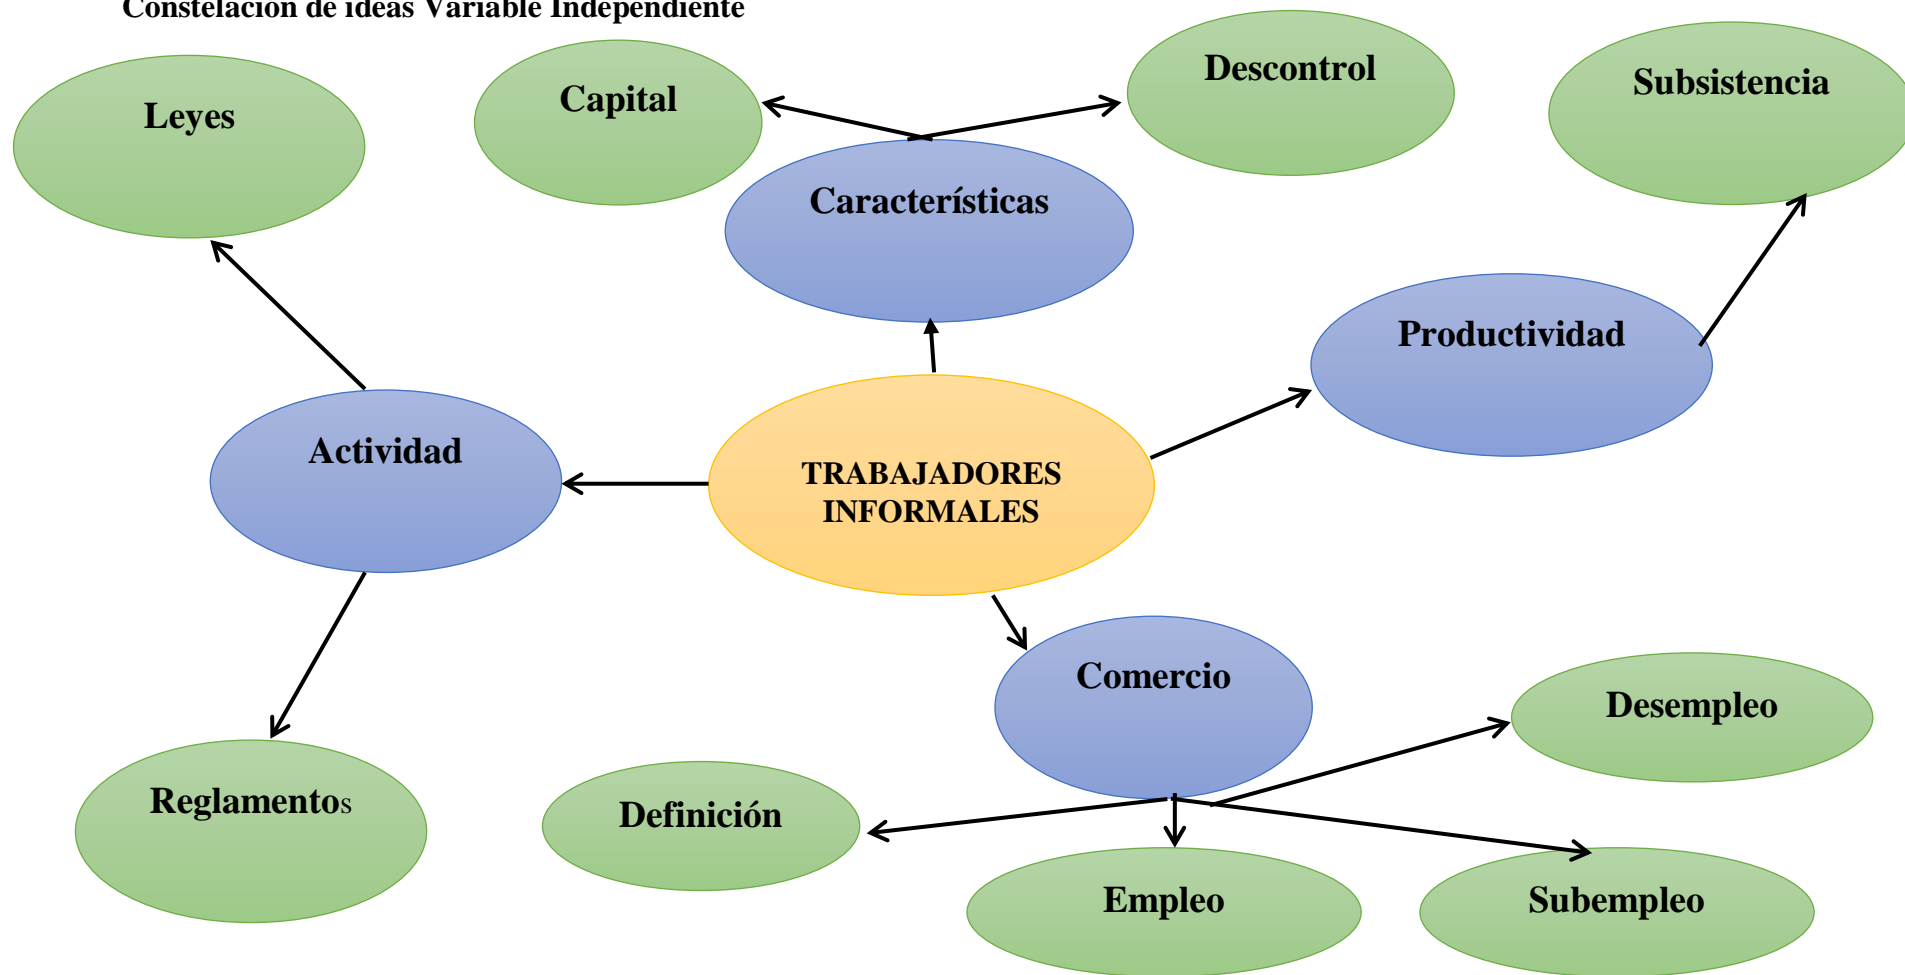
Constelación de ideas Variable Independiente

Leyes

Capital

Descontrol

Subsistencia

Características

Productividad

Actividad

TRABAJADORES INFORMALES

Comercio

Desempleo

Reglamentos

Definición

Empleo

Subempleo